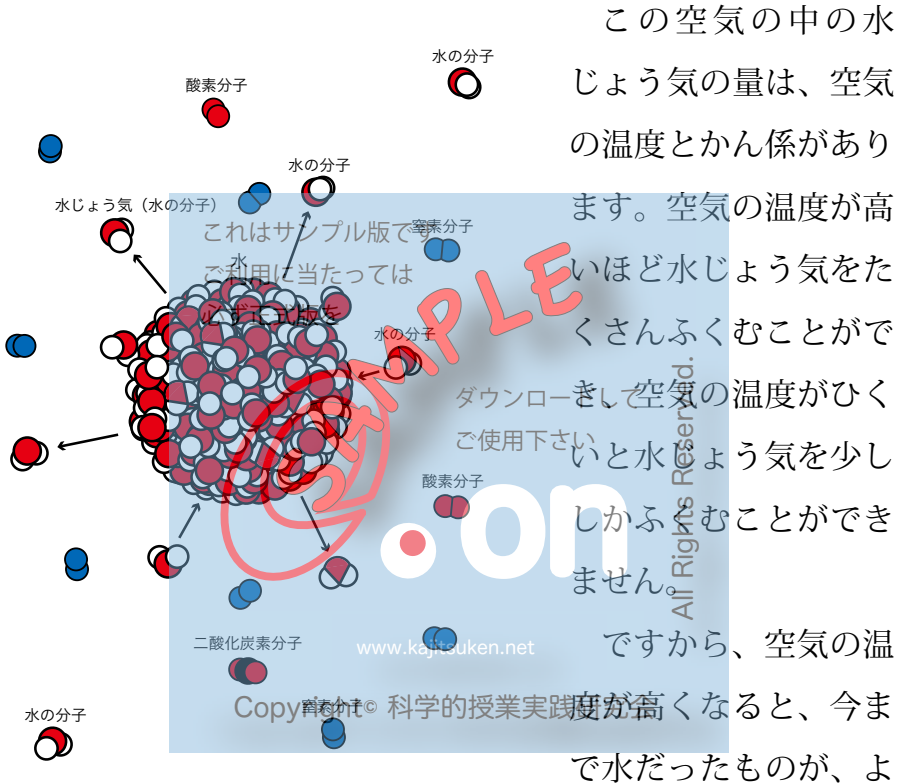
この空気の中の水じょう気の量は、空気の温度とかん係があります。空気の温度が高いほど水じょう気をたくさんふくむことができ、空気の温度がひくいと水じょう気を少ししかふくむことができません。

ですから、空気の温度が高くなると、今まで水だったものが、よ

水の分子
酸素分子
水の分子
水じょう気（水の分子）
窒素分子
水
水の分子
酸素分子
二酸化炭素分子
窒素分子
水の分子

これはサンプル版です
ご利用に当たっては
必ず正式版を
ダウンロードして
ご使用下さい
SAMPLE
.on
www.kajitsuken.net
Copyright© 科学的授業実践研究会
All Rights Reserved.